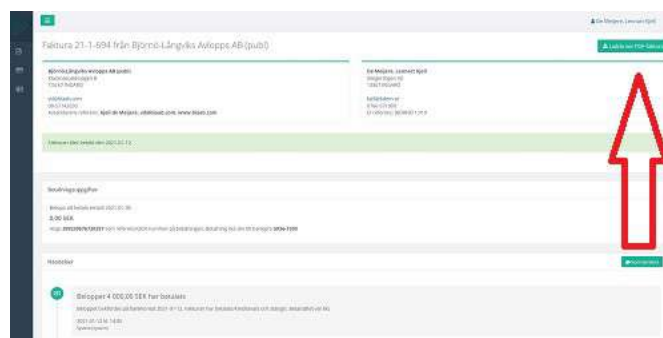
De Meijere, Leonard Kjell

Faktura 21-1-694 från Björnö-Långviks Avlopps AB (publ)

Ladda ner PDF-faktura

Björnö-Långviks Avlopps AB (publ)

De Meijere, Leonard Kjell

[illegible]

Betalningsuppgifter

0,00 SEK

Historik

Beloppet 4 000,00 SEK har betalats

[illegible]